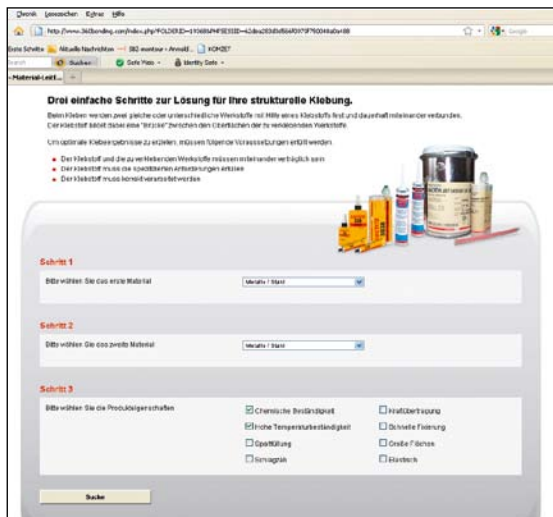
Chronik Lesezeichen Extras Hilfe

http://www.360bonding.com/index.php?FOLDERID=1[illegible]

Erste Schritte Aktuelle Nachrichten 360 eventour - Arnold... KONZEPT

Suchen Safe Mode Identity Safe

Material-Leitf...

Drei einfache Schritte zur Lösung für Ihre strukturelle Klebung.

Beim Kleben werden zwei gleiche oder unterschiedliche Werkstoffe mit Hilfe eines Klebstoffs fest und dauerhaft miteinander verbunden. Der Klebstoff bildet dabei eine "Brücke" zwischen den Oberflächen der zu verbindenden Werkstoffe.

Um optimale Klebeergebnisse zu erzielen, müssen folgende Voraussetzungen erfüllt werden:

Der Klebstoff und die zu verbindenden Werkstoffe müssen miteinander verträglich sein

Der Klebstoff muss die spezifizierten Anforderungen erfüllen

Der Klebstoff muss konstruktionsgerecht eingesetzt werden

Schritt 1

Bitte wählen Sie das erste Material

Metalle / Stahl

Schritt 2

Bitte wählen Sie das zweite Material

Metalle / Stahl

Schritt 3

Bitte wählen Sie die Produkteigenschaften

Chemische Beständigkeit

Kraftübertragung

Hohe Temperaturbeständigkeit

Schnelle Fixierung

Spaltfüllung

Große Fläche

Sinnwidrig

Elastisch

Suche